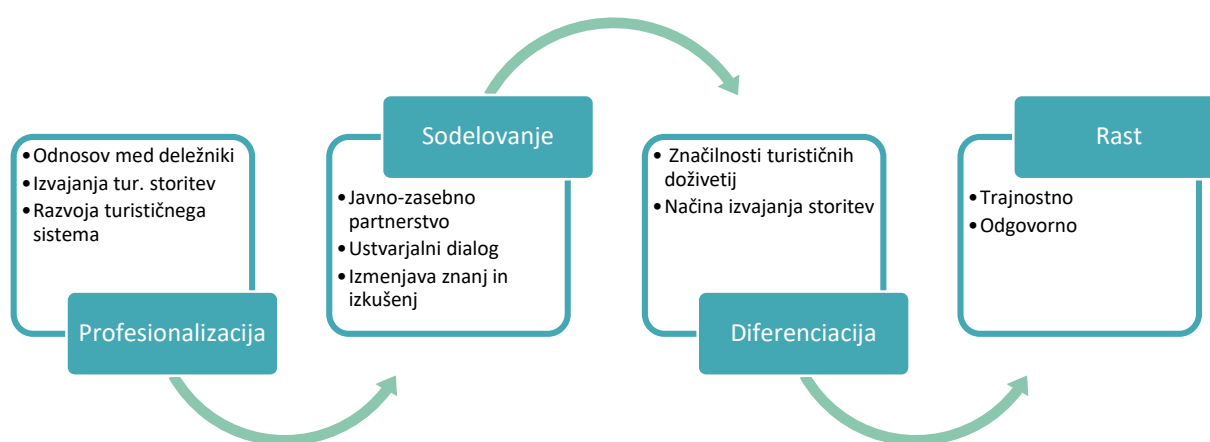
• Odnosov med deležniki
• Izvajanja tur. storitev
• Razvoja turističnega sistema

Profesionalizacija

Sodelovanje

• Javno-zasebno partnerstvo
• Ustvarjalni dialog
• Izmenjava znanj in izkušenj

• Značilnosti turističnih doživetij
• Načina izvajanja storitev

Diferenciacija

Rast

• Trajnostno
• Odgovorno